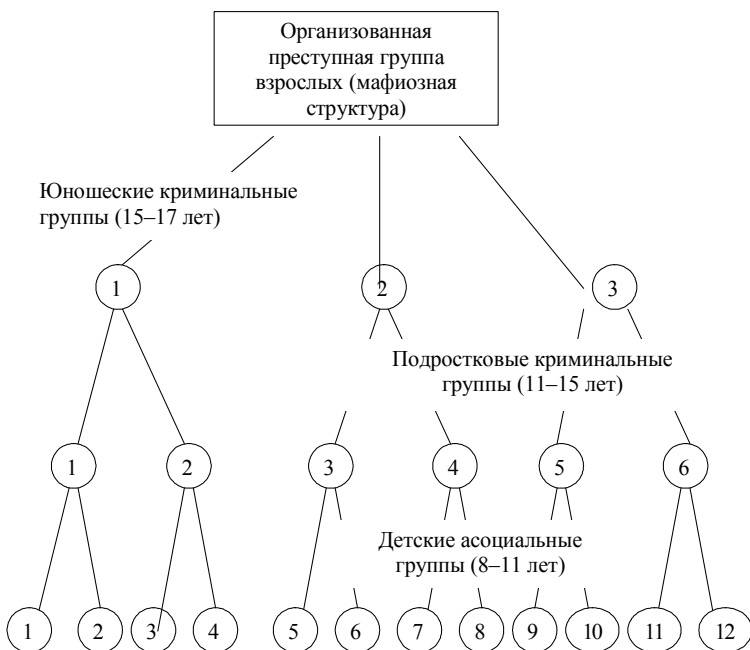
Организованная преступная группа взрослых (мафиозная структура)

Юношеские криминальные группы (15–17 лет)

1

2

3

Подростковые криминальные группы (11–15 лет)

1

2

3

4

5

6

Детские асоциальные группы (8–11 лет)

1

2

3

4

5

6

7

8

9

10

11

12